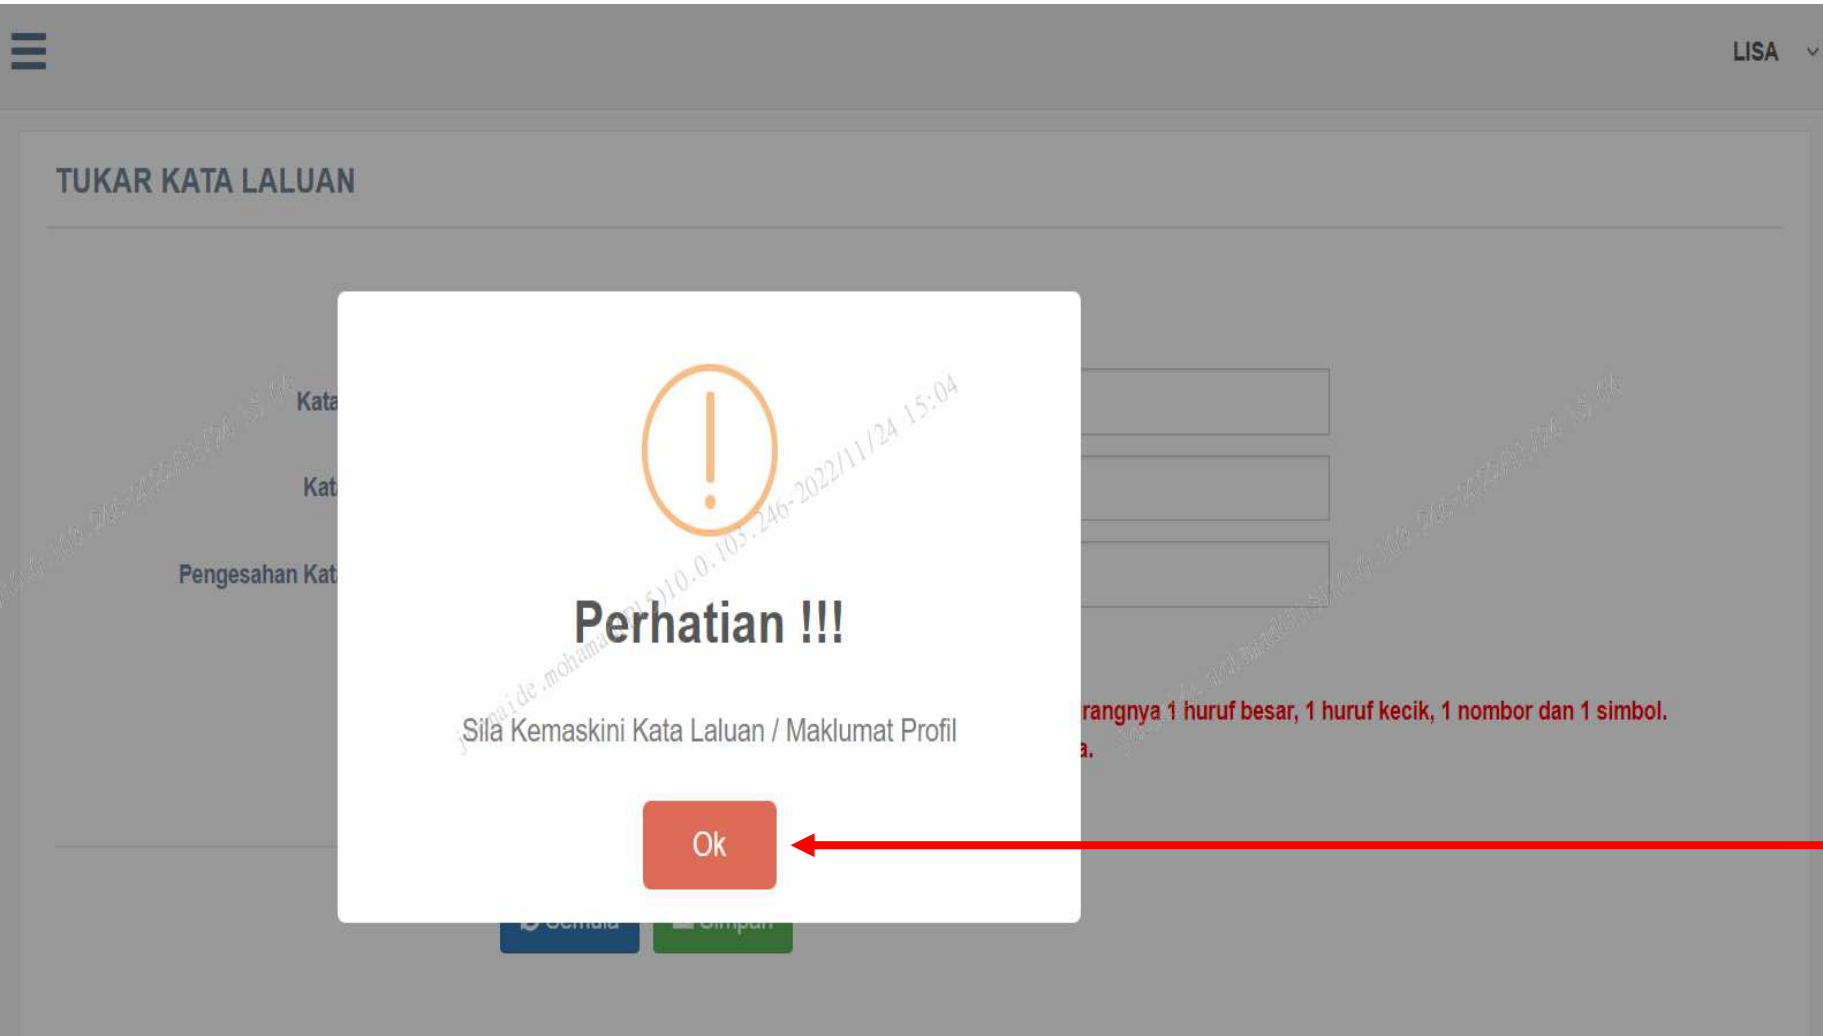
LISA

TUKAR KATA LALUAN

Kata

Kat

Pengesahan Kat

rangnya 1 huruf besar, 1 huruf kecik, 1 nombor dan 1 simbol.

a.

Perhatian !!!

Sila Kemaskini Kata Laluan / Maklumat Profil

Ok

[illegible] 10.0.105.246-2022/11/24 15:04